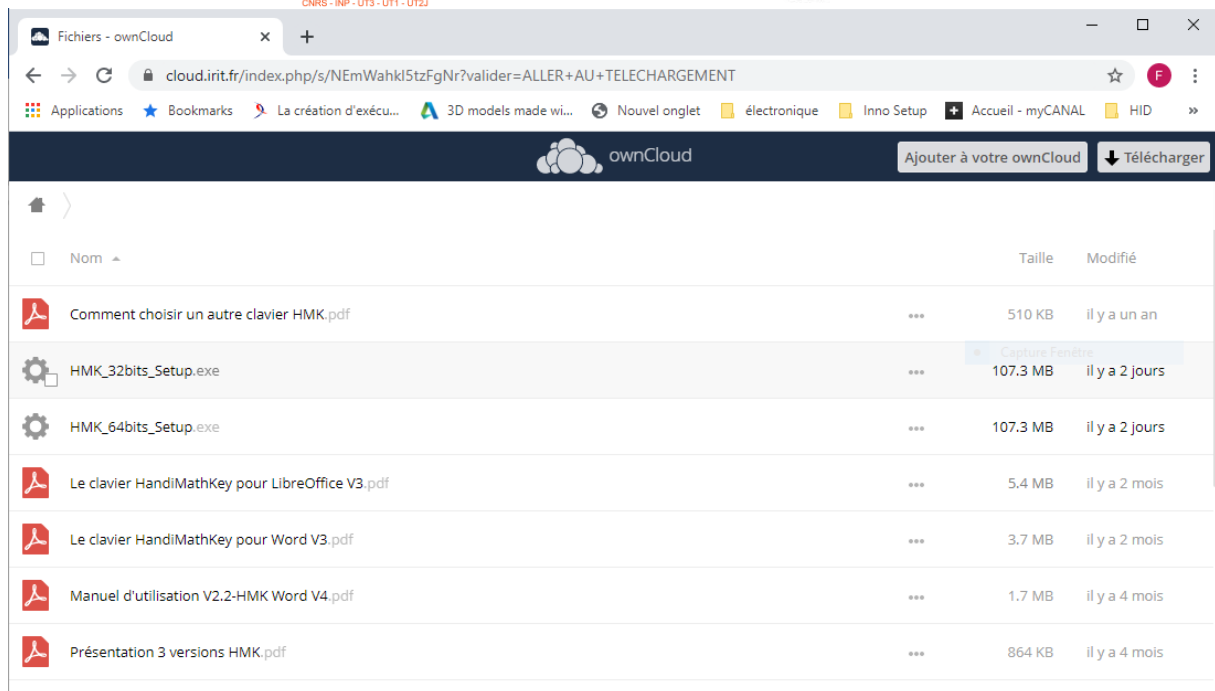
CNRS - INP - UT3 - UT1 - UT2J

Fichiers - ownCloud ×
+
F

cloud.irit.fr/index.php/s/NEmWahkl5tzFgNr?valider=ALLER+AU+TELECHARGEMENT

Applications Bookmarks La création d'exécu... 3D models made wi... Nouvel onglet électronique Inno Setup Accueil - myCANAL HID »

ownCloud
Ajouter à votre ownCloud
Télécharger

| Nom | | Taille | Modifié |
|---|---|---|---|
| Comment choisir un autre clavier HMK.pdf | ... | 510 KB | il y a un an |
| HMK_32bits_Setup.exe | ... | 107.3 MB | il y a 2 jours |
| HMK_64bits_Setup.exe | ... | 107.3 MB | il y a 2 jours |
| Le clavier HandiMathKey pour LibreOffice V3.pdf | ... | 5.4 MB | il y a 2 mois |
| Le clavier HandiMathKey pour Word V3.pdf | ... | 3.7 MB | il y a 2 mois |
| Manuel d'utilisation V2.2-HMK Word V4.pdf | ... | 1.7 MB | il y a 4 mois |
| Présentation 3 versions HMK.pdf | ... | 864 KB | il y a 4 mois |

Capture Fenêtre